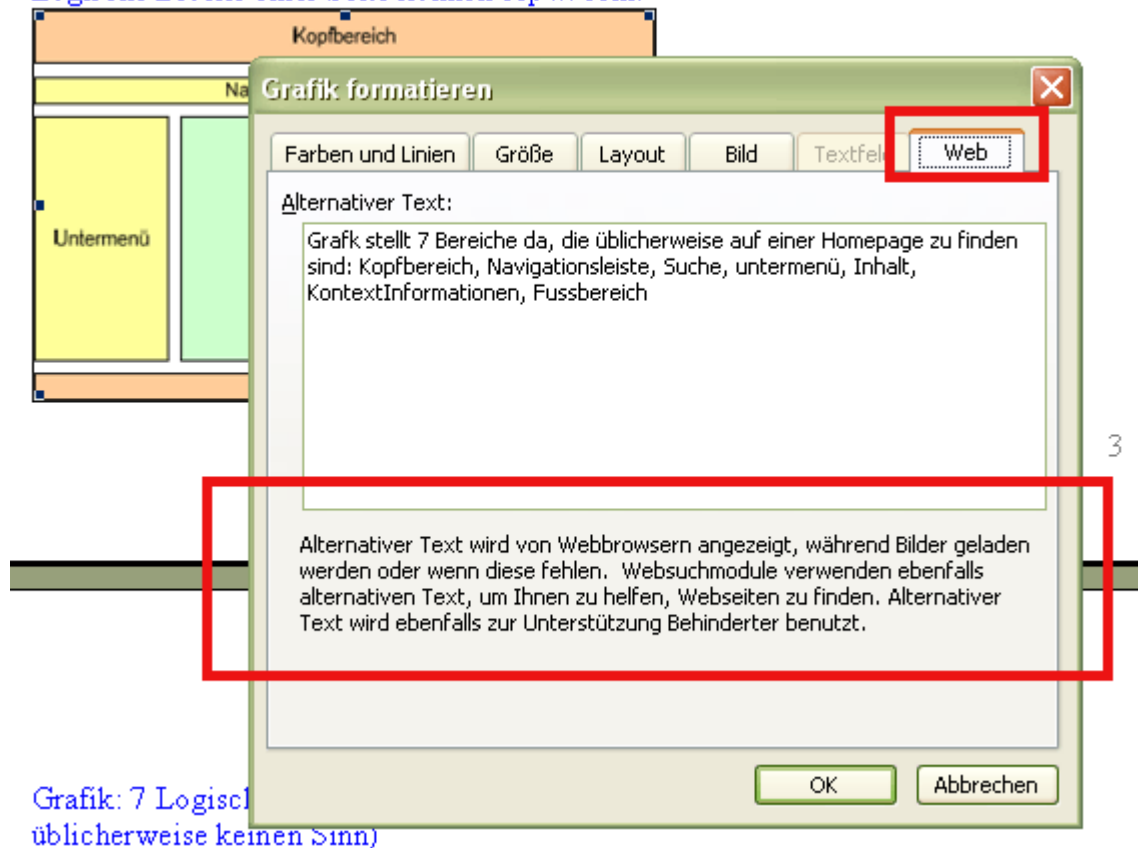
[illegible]

Kopfbereich

Na

Untermenü

Grafik formatieren

Farben und Linien | Größe | Layout | Bild | Textfel | Web

Alternativer Text:

Grafk stellt 7 Bereiche da, die üblicherweise auf einer Homepage zu finden sind: Kopfbereich, Navigationsleiste, Suche, untermenü, Inhalt, KontextInformationen, Fussbereich

3

Alternativer Text wird von Webbrowsern angezeigt, während Bilder geladen werden oder wenn diese fehlen. Websuchmodule verwenden ebenfalls alternativen Text, um Ihnen zu helfen, Webseiten zu finden. Alternativer Text wird ebenfalls zur Unterstützung Behinderter benutzt.

OK

Abbrechen

Grafik: 7 Logiscl

üblicherweise keinen Sinn)